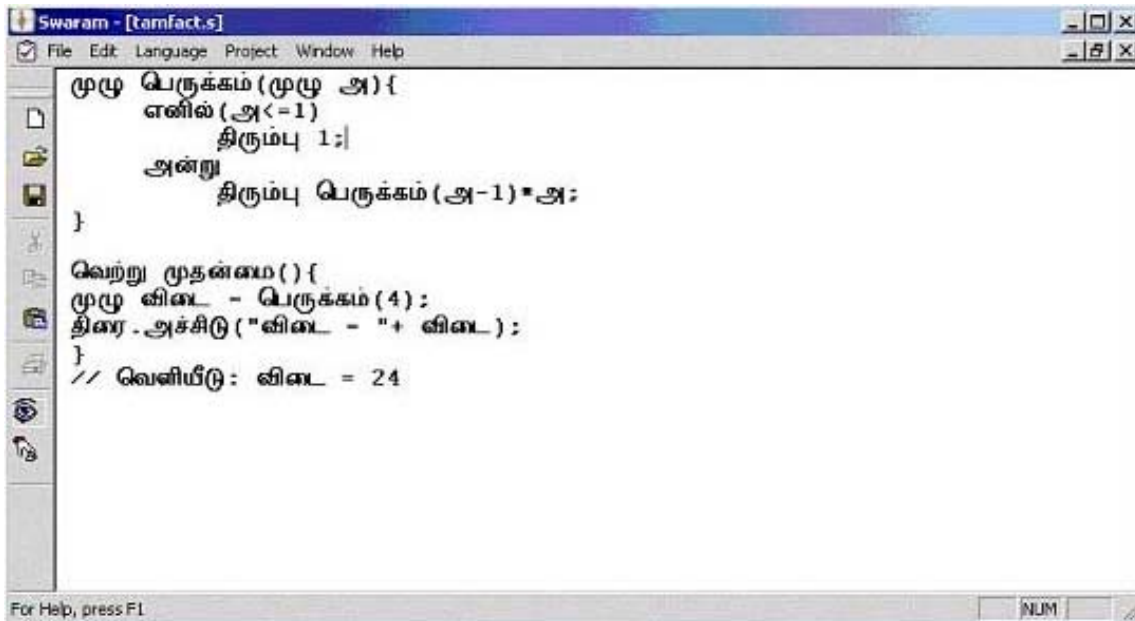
Swaram - [tamfact.s]

File Edit Language Project Window Help

முழு பெருக்கம் (முழு அ) {
எனில் (அ<=1)
திரும்பு 1;
அன்று
திரும்பு பெருக்கம் (அ-1)*அ;
}

வெற்று முதன்மை() {
முழு விடை = பெருக்கம் (4);
திரை.அச்சிடு ("விடை = "+ விடை);
}
// வெளியீடு: விடை = 24

For Help, press F1

NUM